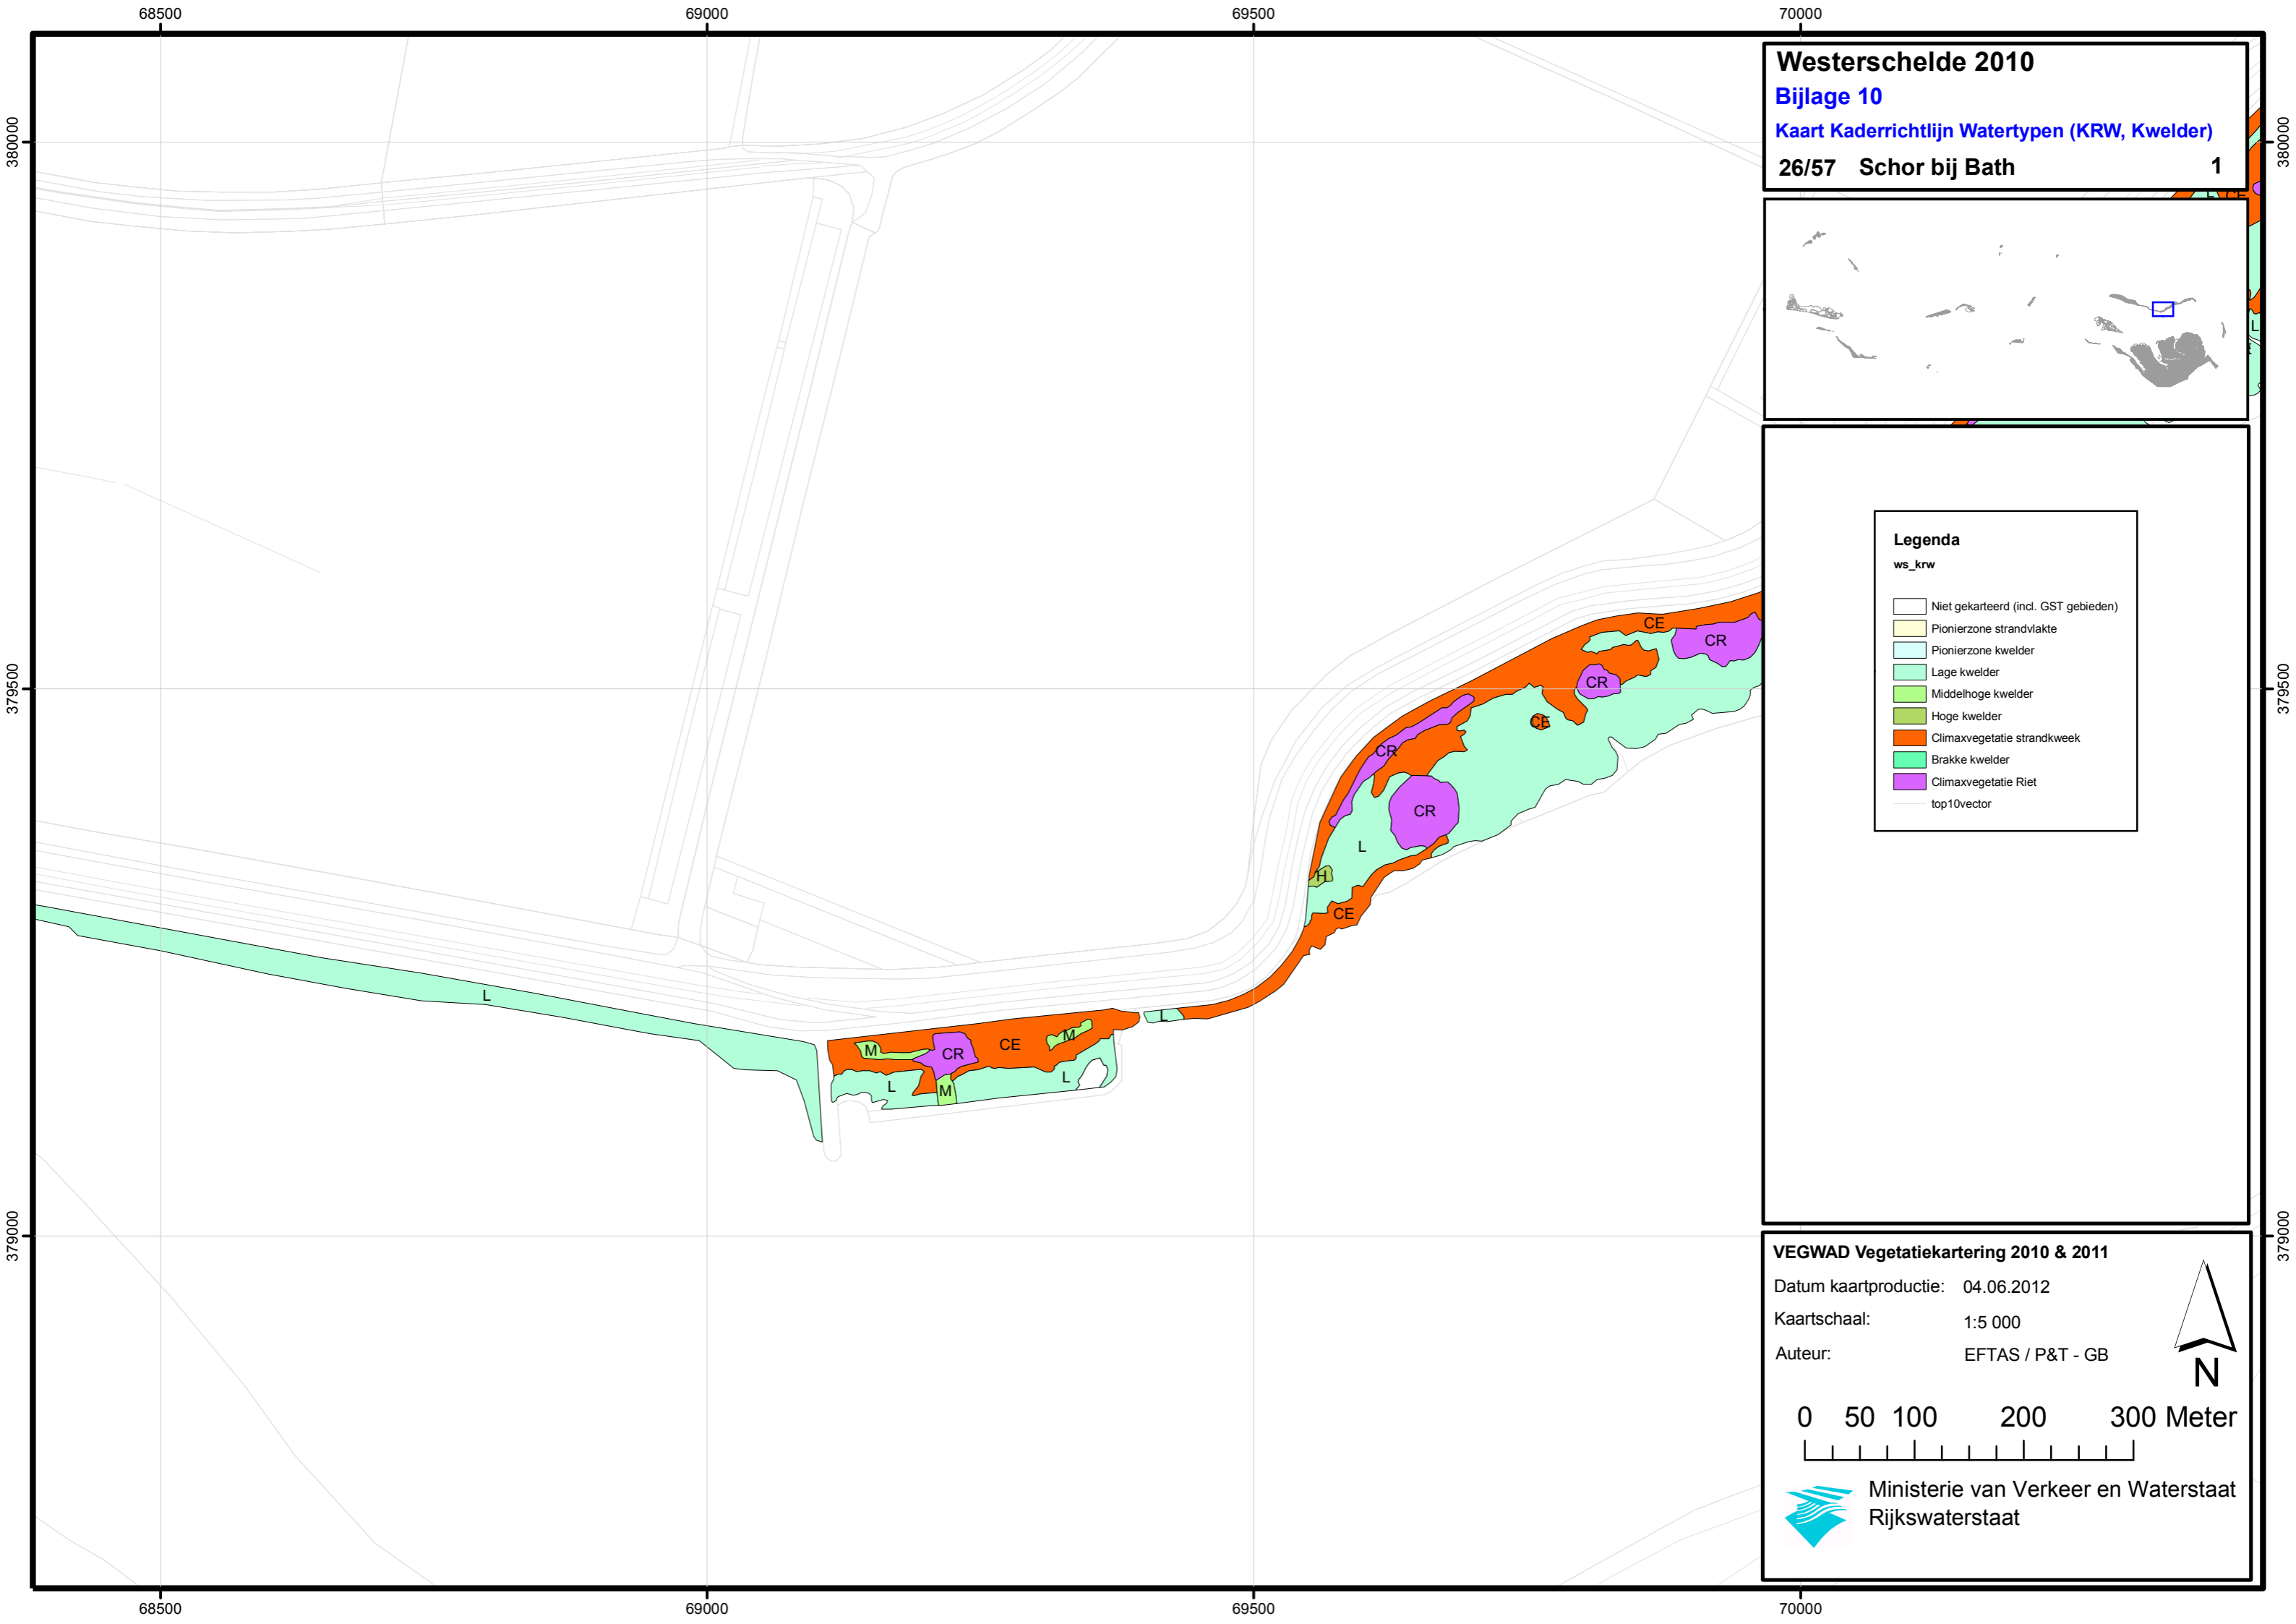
68500 69000 69500 70000

380000

379500

379000

Westerschelde 2010
Bijlage 10
Kaart Kaderrichtlijn Watertypen (KRW, Kwelder)
26/57 Schor bij Bath 1

Legenda
ws_krw

Niet gekarteerd (incl. GST gebieden)
Pionierzone strandvlakte
Pionierzone kwelder
Lage kwelder
Middelhoge kwelder
Hoge kwelder
Climaxvegetatie strandkweek
Brakke kwelder
Climaxvegetatie Riet
top10vector

CE CR CR CE CR CR L H CE L M CR CE M L M L L

VEGWAD Vegetatiekartering 2010 & 2011
Datum kaartproductie: 04.06.2012
Kaartschaal: 1:5 000
Auteur: EFTAS / P&T - GB

N

0 50 100 200 300 Meter

Ministerie van Verkeer en Waterstaat
Rijkswaterstaat

68500 69000 69500 70000